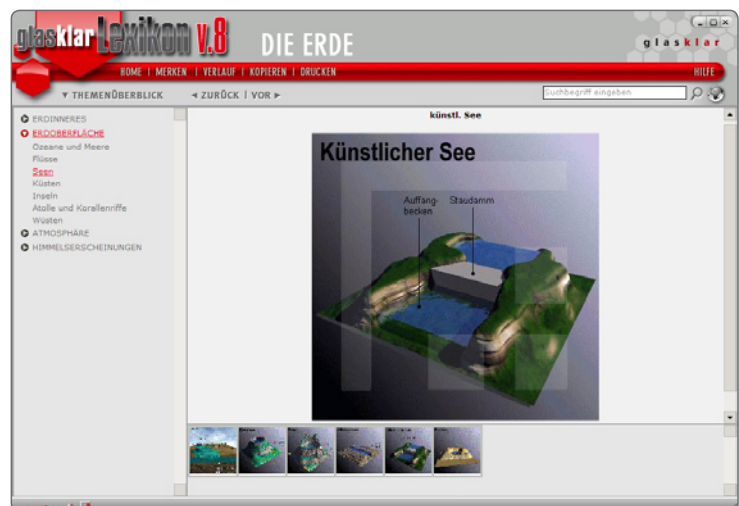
glasklar Lexikon V.8 DIE ERDE

glasklar

HOME | MERKEN | VERLAUF | KOPIEREN | DRUCKEN

HILFE

▼ THEMENÜBERBLICK

◄ ZURÜCK | VOR ►

Suchbegriff eingeben

ERDINNERES
ERDOBERFLÄCHE
Ozeane und Meere
Flüsse
Seen
Küsten
Inseln
Atolle und Korallenriffe
Wüsten
ATMOSPHÄRE
HIMMELSERSCHEINUNGEN

künstl. See

Künstlicher See

Auffangbecken

Staudamm